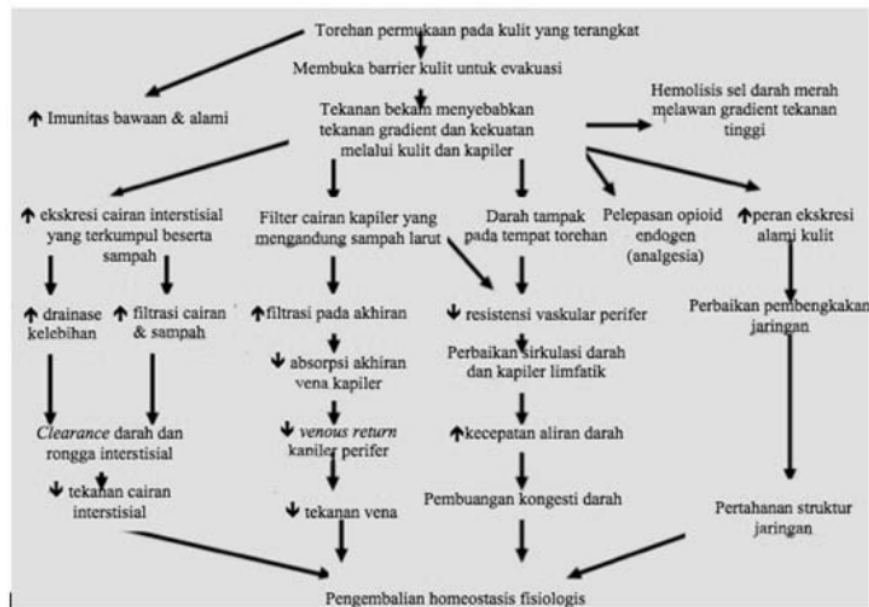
Torehan permukaan pada kulit yang terangkat

Membuka barrier kulit untuk evakuasi

↑ Imunitas bawaan & alami

Tekanan bekam menyebabkan tekanan gradient dan kekuatan melalui kulit dan kapiler

Hemolisis sel darah merah melawan gradient tekanan tinggi

↑ ekskresi cairan interstisial yang terkumpul beserta sampah

Filter cairan kapiler yang mengandung sampah larut

Darah tampak pada tempat torehan

Pelepasan opioid endogen (analgesia)

↑ peran ekskresi alami kulit

↑ drainase kelebihan

↑ filtrasi cairan & sampah

↑ filtrasi pada akhiran

↓ resistensi vaskular perifer

Perbaikan pembengkakan jaringan

↓ absorpsi akhiran vena kapiler

Perbaikan sirkulasi darah dan kapiler limfatik

*Clearance* darah dan rongga interstisial

↓ *venous return* kapiler perifer

↑ kecepatan aliran darah

↓ tekanan cairan interstisial

↓ tekanan vena

Pembuangan kongesti darah

Pertahanan struktur jaringan

Pengembalian homeostasis fisiologis